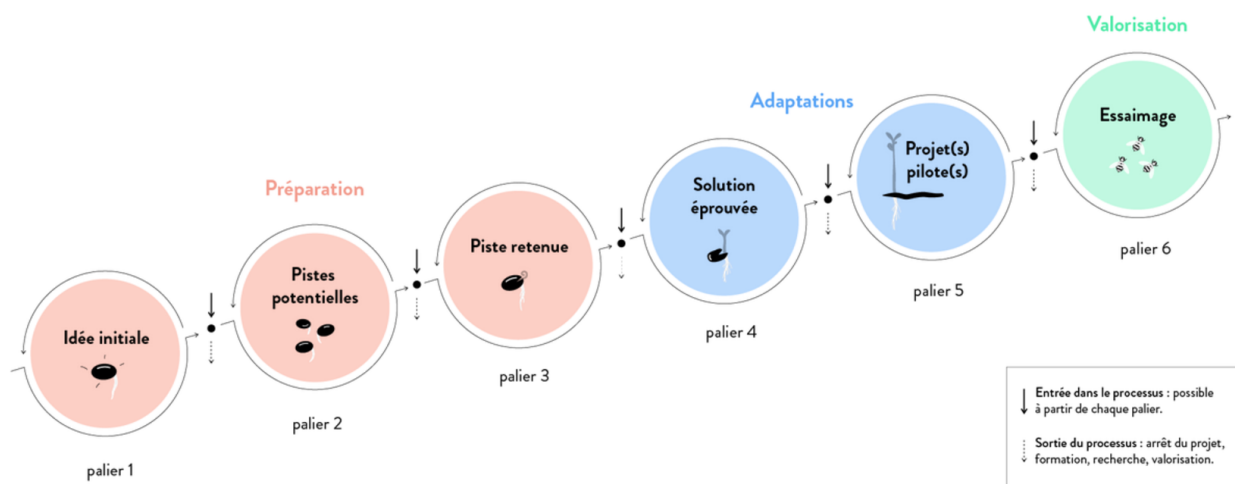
Valorisation

Adaptations

Préparation

Idée initiale

palier 1

Pistes potentielles

palier 2

Piste retenue

palier 3

Solution éprouvée

palier 4

Projet(s) pilote(s)

palier 5

Essaimage

palier 6

Entrée dans le processus : possible à partir de chaque palier.

Sortie du processus : arrêt du projet, formation, recherche, valorisation.